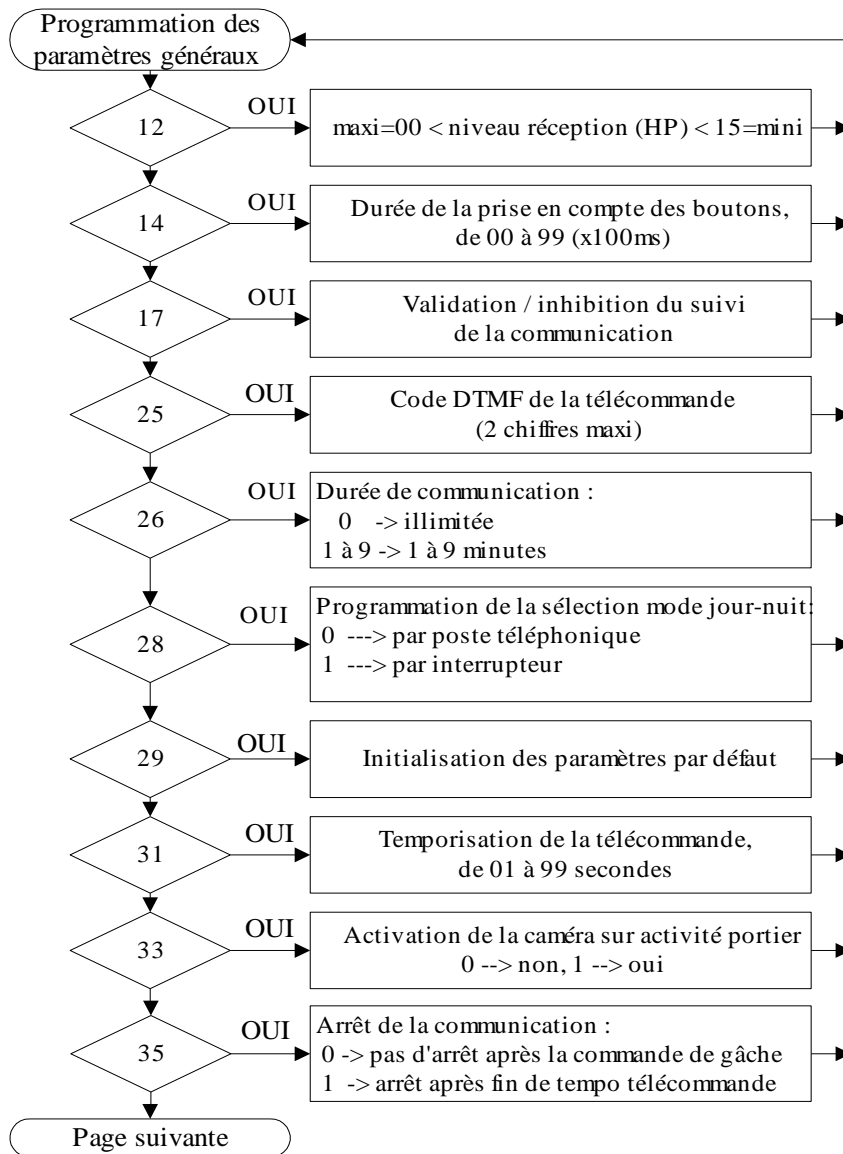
Programmation des paramètres généraux

12

OUI

maxi=00 < niveau réception (HP) < 15=mini

14

OUI

Durée de la prise en compte des boutons, de 00 à 99 (x100ms)

17

OUI

Validation / inhibition du suivi de la communication

25

OUI

Code DTMF de la télécommande (2 chiffres maxi)

26

OUI

Durée de communication :
0 -> illimitée
1 à 9 -> 1 à 9 minutes

28

OUI

Programmation de la sélection mode jour-nuit:
0 ---> par poste téléphonique
1 ---> par interrupteur

29

OUI

Initialisation des paramètres par défaut

31

OUI

Temporisation de la télécommande, de 01 à 99 secondes

33

OUI

Activation de la caméra sur activité portier
0 --> non, 1 --> oui

35

OUI

Arrêt de la communication :
0 -> pas d'arrêt après la commande de gâche
1 -> arrêt après fin de tempo télécommande

Page suivante